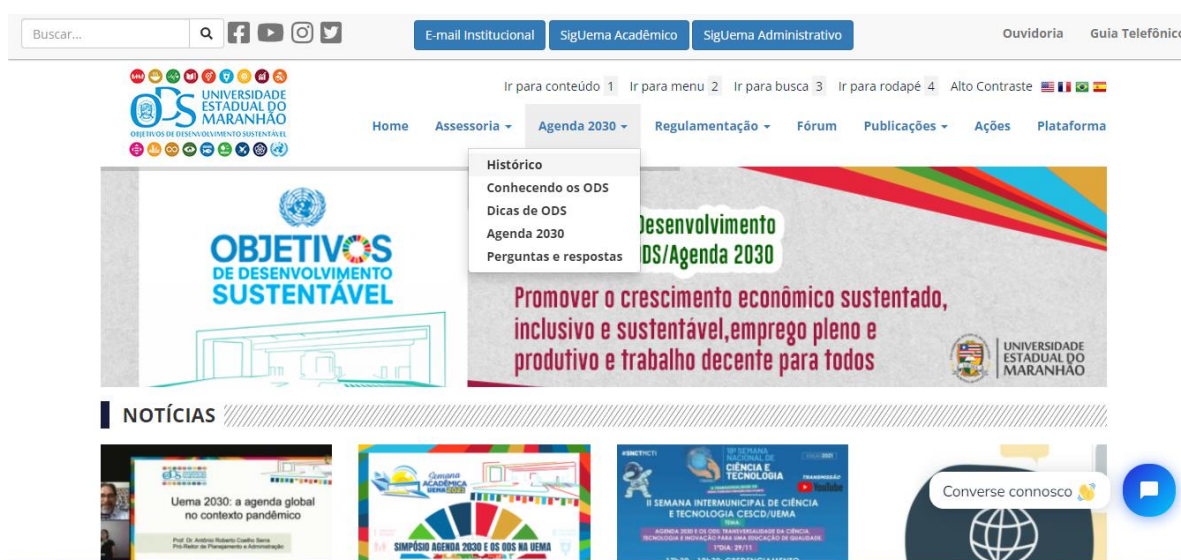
Buscar...

E-mail Institucional SigUema Acadêmico SigUema Administrativo Ouvidoria Guia Telefônic

UNIVERSIDADE ESTADUAL DO MARANHÃO
ODS
OBJETIVOS DE DESENVOLVIMENTO SUSTENTÁVEL

Ir para conteúdo 1 Ir para menu 2 Ir para busca 3 Ir para rodapé 4 Alto Contraste

Home Assessoria ▾ Agenda 2030 ▾ Regulamentação ▾ Fórum Publicações ▾ Ações Plataforma

Histórico
Conhecendo os ODS
Dicas de ODS
Agenda 2030
Perguntas e respostas

OBJETIVOS DE DESENVOLVIMENTO SUSTENTÁVEL

Desenvolvimento
DS/Agenda 2030

Promover o crescimento econômico sustentado, inclusivo e sustentável,emprego pleno e produtivo e trabalho decente para todos

UNIVERSIDADE ESTADUAL DO MARANHÃO

NOTÍCIAS

Uema 2030: a agenda global no contexto pandêmico
Prof. Dr. Antônio Roberto Coelho Serra
Pró-Reitor de Planejamento e Administração

Semana Acadêmica UEMA 2021
SIMPÓSIO AGENDA 2030 E OS ODS NA UEMA

#SNCTMCTI
18ª SEMANA NACIONAL DE CIÊNCIA E TECNOLOGIA
TRANSMISSÃO YouTube
II SEMANA INTERMUNICIPAL DE CIÊNCIA E TECNOLOGIA CESCD/UEMA
TEMA:
AGENDA 2030 E OS ODS: TRANSVERSALIDADE DA CIÊNCIA TECNOLOGIA E INOVAÇÃO PARA UMA EDUCAÇÃO DE QUALIDADE
1º DIA: 29/11

Converse connosco 👋